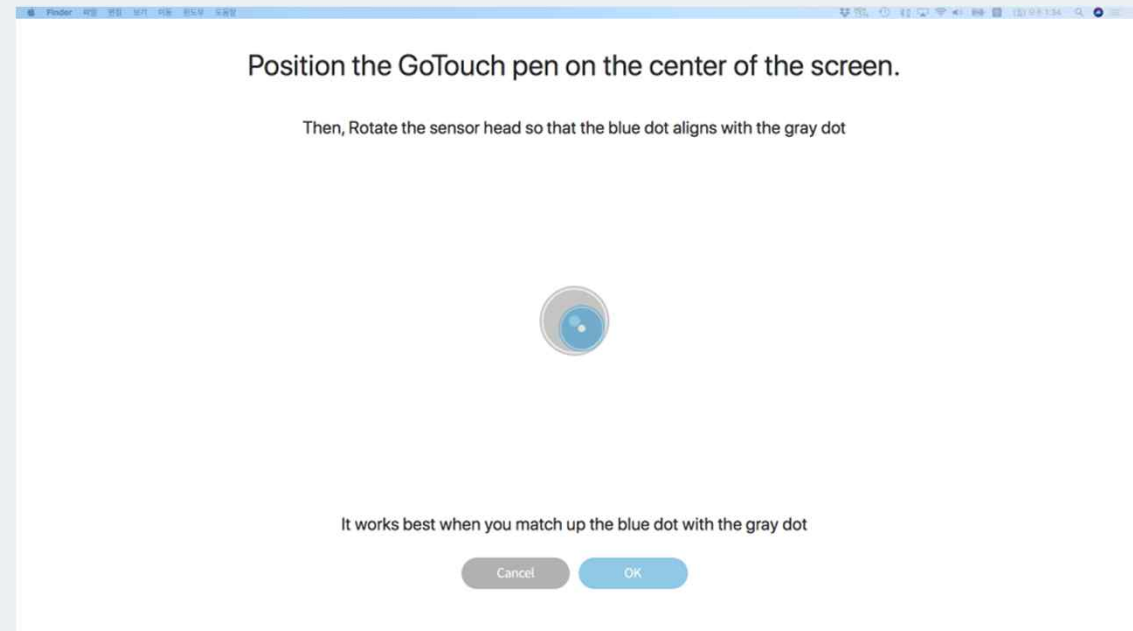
Finder 파일 편집 보기 이동 윈도우 도움말

Position the GoTouch pen on the center of the screen.

Then, Rotate the sensor head so that the blue dot aligns with the gray dot

It works best when you match up the blue dot with the gray dot

Cancel

OK